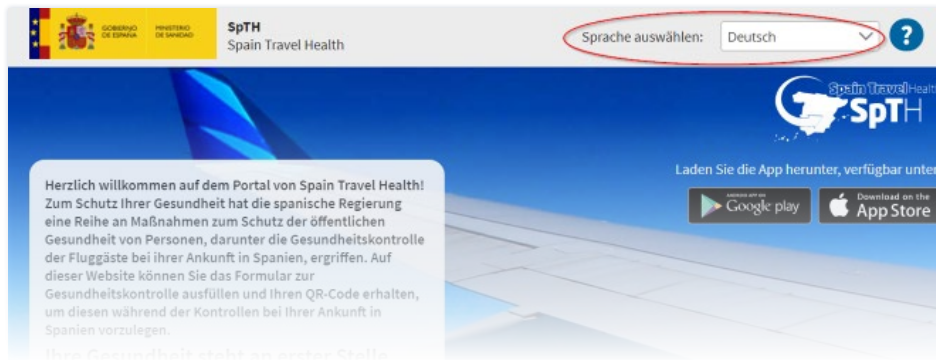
GOBIERNO DE ESPAÑA MINISTERIO DE SANIDAD

SpTH
Spain Travel Health

Sprache auswählen: Deutsch

?

Spain Travel Health
SpTH

Laden Sie die App herunter, verfügbar unter

ANDROID APP ON Google play

Download on the App Store

Herzlich willkommen auf dem Portal von Spain Travel Health! Zum Schutz Ihrer Gesundheit hat die spanische Regierung eine Reihe an Maßnahmen zum Schutz der öffentlichen Gesundheit von Personen, darunter die Gesundheitskontrolle der Fluggäste bei ihrer Ankunft in Spanien, ergriffen. Auf dieser Website können Sie das Formular zur Gesundheitskontrolle ausfüllen und Ihren QR-Code erhalten, um diesen während der Kontrollen bei Ihrer Ankunft in Spanien vorzulegen.

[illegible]